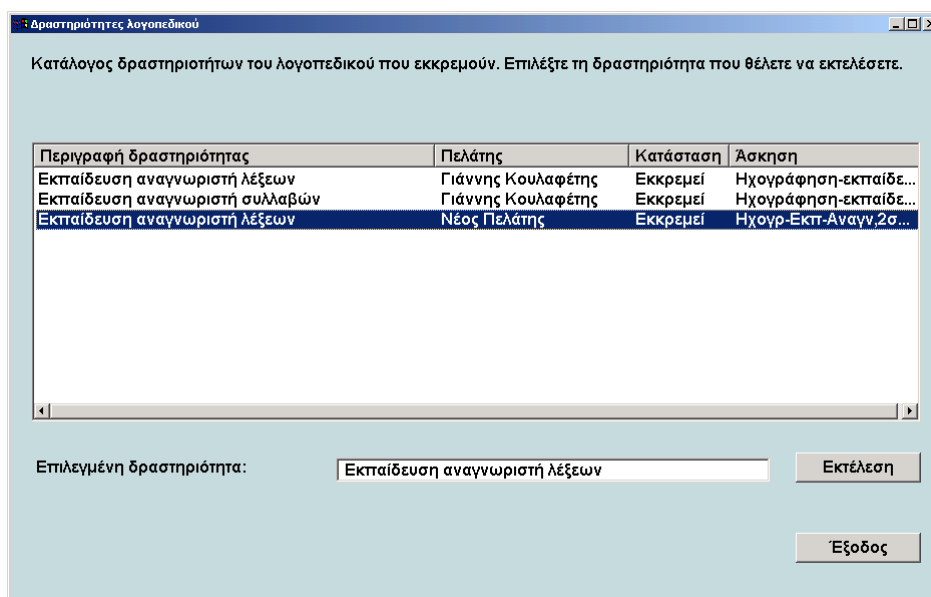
Δραστηριότητες λογοπεδικού

Κατάλογος δραστηριοτήτων του λογοπεδικού που εκκρεμούν. Επιλέξτε τη δραστηριότητα που θέλετε να εκτελέσετε.

| Περιγραφή δραστηριότητας | Πελάτης | Κατάσταση | Άσκηση |
|---|---|---|---|
| Εκπαίδευση αναγνωριστή λέξεων | Γιάννης Κουλαφέτης | Εκκρεμεί | Ηχογράφηση-εκπαιδε... |
| Εκπαίδευση αναγνωριστή συλλαβών | Γιάννης Κουλαφέτης | Εκκρεμεί | Ηχογράφηση-εκπαιδε... |
| Εκπαίδευση αναγνωριστή λέξεων | Νέος Πελάτης | Εκκρεμεί | Ηχογρ-Εκπ-Αναγν,2σ... |

Επιλεγμένη δραστηριότητα: Εκπαίδευση αναγνωριστή λέξεων

Εκτέλεση

Έξοδος